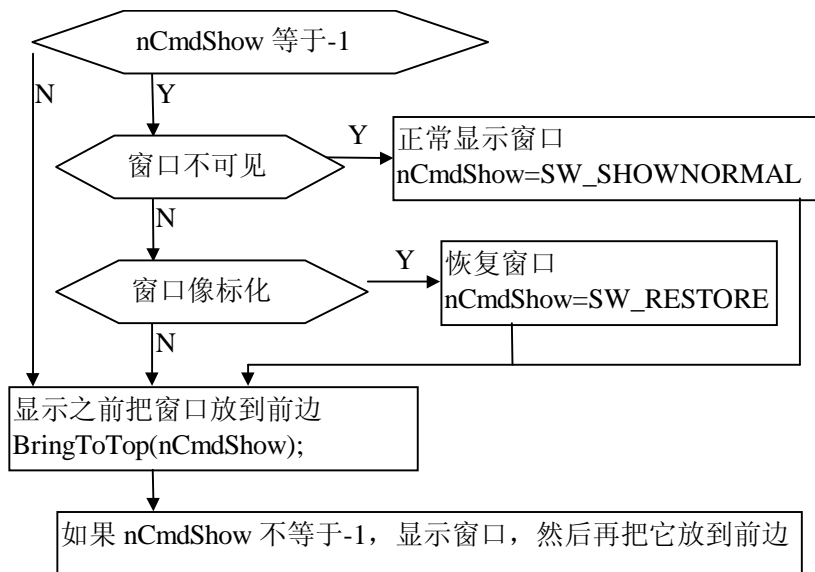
nCmdShow 等于-1

N

Y

窗口不可见

Y

正常显示窗口
nCmdShow=SW_SHOWNORMAL

N

窗口像标化

Y

恢复窗口
nCmdShow=SW_RESTORE

N

显示之前把窗口放到前边
BringToTop(nCmdShow);

如果 nCmdShow 不等于-1，显示窗口，然后再把它放到前边